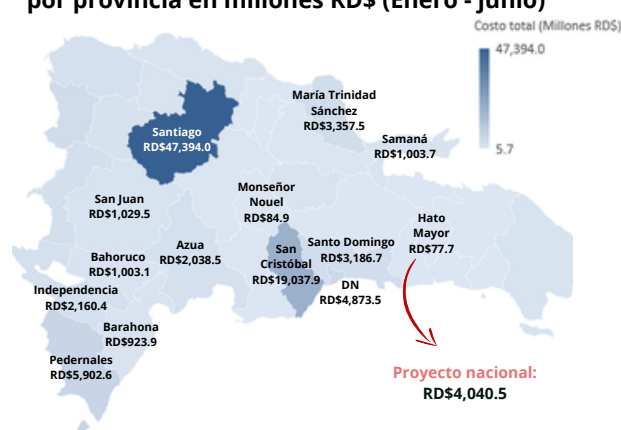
por provincia en millones RD$ (Enero - Junio)

Costo total (Millones RD$)
47,394.0
5.7

Santiago
RD$47,394.0

María Trinidad Sánchez
RD$3,357.5

Samaná
RD$1,003.7

San Juan
RD$1,029.5

Monseñor Nouel
RD$84.9

Hato Mayor
RD$77.7

Bahoruco
RD$1,003.1

Azua
RD$2,038.5

San Cristóbal
RD$19,037.9

Santo Domingo
RD$3,186.7

DN
RD$4,873.5

Independencia
RD$2,160.4

Barahona
RD$923.9

Pedernales
RD$5,902.6

Proyecto nacional:
RD$4,040.5